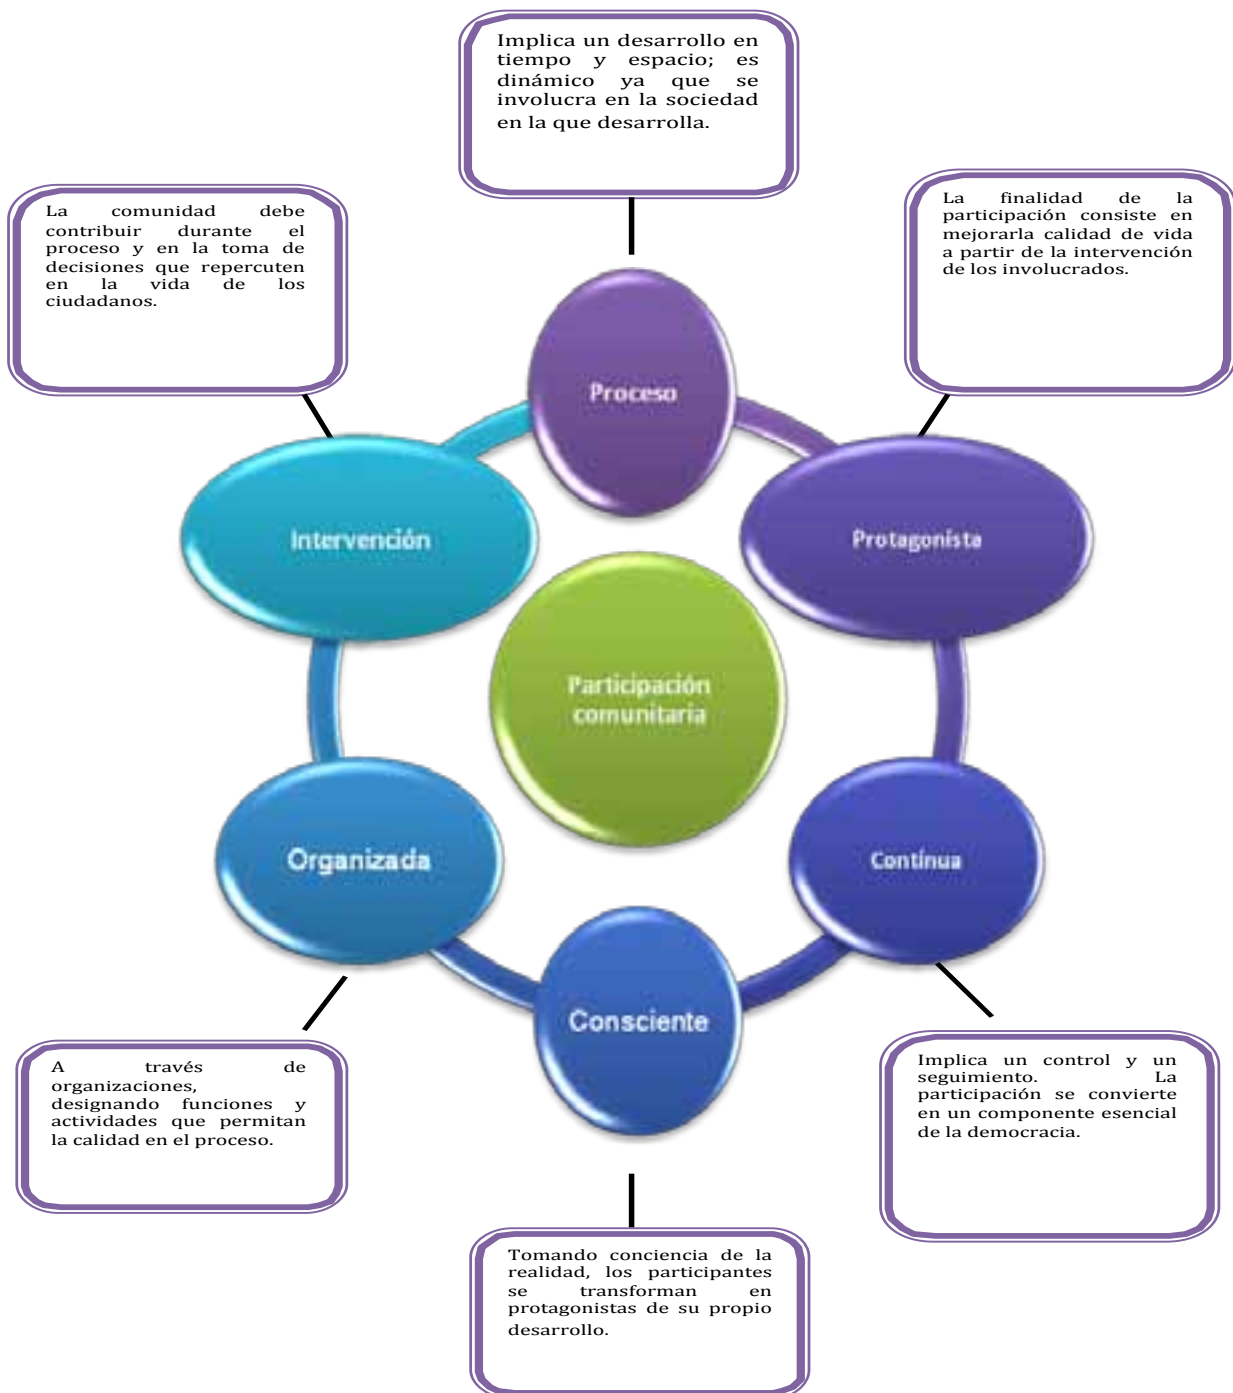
Implica un desarrollo en tiempo y espacio; es dinámico ya que se involucra en la sociedad en la que desarrolla.

La comunidad debe contribuir durante el proceso y en la toma de decisiones que repercuten en la vida de los ciudadanos.

La finalidad de la participación consiste en mejorarla calidad de vida a partir de la intervención de los involucrados.

Proceso

Intervención

Protagonista

Participación comunitaria

Organizada

Continua

Consciente

A través de organizaciones, designando funciones y actividades que permitan la calidad en el proceso.

Implica un control y un seguimiento. La participación se convierte en un componente esencial de la democracia.

Tomando conciencia de la realidad, los participantes se transforman en protagonistas de su propio desarrollo.